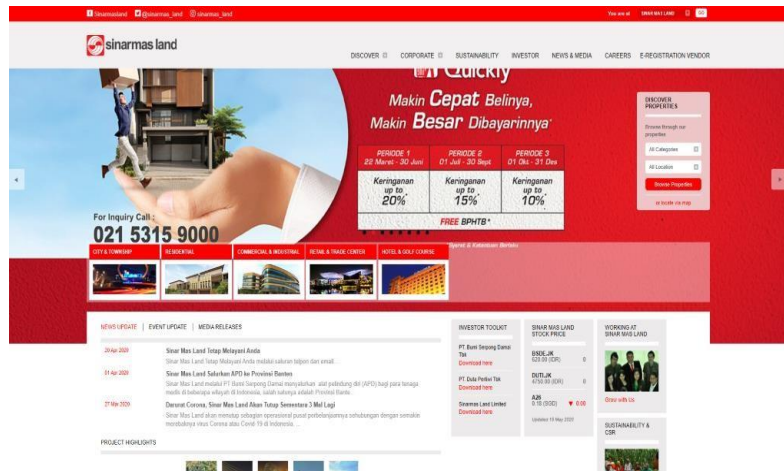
Sinarmasland @sinarmas_land sinarmas_land

You are at SINAR MAS LAND

sinarmas land

DISCOVER CORPORATE SUSTAINABILITY INVESTOR NEWS & MEDIA CAREERS E-REGISTRATION VENDOR

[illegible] Quickly

Makin Cepat Belinya,
Makin Besar Dibayarinnya*

| PERIODE 1 22 Maret - 30 Juni | PERIODE 2 01 Juli - 30 Sept | PERIODE 3 01 Okt - 31 Des |
|---|---|---|
| Keringanan up to 20% | Keringanan up to 15% | Keringanan up to 10% |

FREE BPHTB*

*Syarat & Ketentuan Berlaku

For Inquiry Call :
021 5315 9000

DISCOVER PROPERTIES
Browse through our properties
All Categories
All Location
Browse Properties
or locate via map

CITY & TOWNSHIP RESIDENTIAL COMMERCIAL & INDUSTRIAL RETAIL & TRADE CENTER HOTEL & GOLF COURSE

NEWS UPDATE | EVENT UPDATE | MEDIA RELEASES

20 Apr 2020
Sinar Mas Land Tetap Melayani Anda
Sinar Mas Land Tetap Melayani Anda melalui saluran telpon dan email ...

01 Apr 2020
Sinar Mas Land Salurkan APD ke Provinsi Banten
Sinar Mas Land melalui PT Bumi Serpong Damai menyalurkan alat pelindung diri (APD) bagi para tenaga medis di beberapa wilayah di Indonesia, salah satunya adalah Provinsi Bante...

27 Mar 2020
Dampak Corona, Sinar Mas Land Akan Tutup Sementara 3 Mal Lagi
Sinar Mas Land akan menutup sebagian operasional pusat perbelanjaannya sehubungan dengan semakin merebaknya virus Corona atau Covid 19 di Indonesia. ...

PROJECT HIGHLIGHTS

INVESTOR TOOLKIT
PT. Bumi Serpong Damai Tbk
Download here
PT. Duta Pertiwi Tbk
Download here
Sinarmas Land Limited
Download here

SINAR MAS LAND STOCK PRICE
BSDE.JK 620.00 (IDR) 0
DUTI.JK 4750.00 (IDR) 0
A26 0.10 (SGD) ▼ 0.00
Updated 19 May 2020

WORKING AT SINAR MAS LAND
Grow with Us

SUSTAINABILITY & CSR